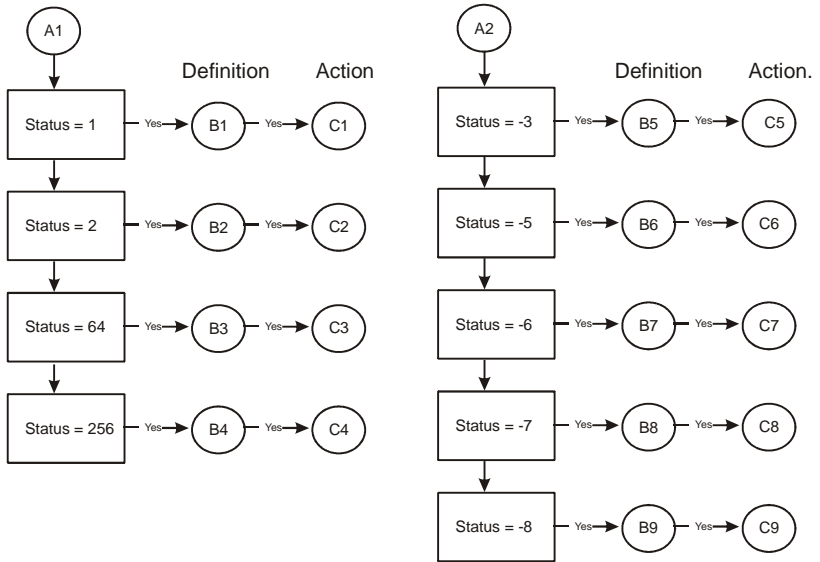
A1

Definition Action

Status = 1 Yes B1 Yes C1

Status = 2 Yes B2 Yes C2

Status = 64 Yes B3 Yes C3

Status = 256 Yes B4 Yes C4

A2

Definition Action.

Status = -3 Yes B5 Yes C5

Status = -5 Yes B6 Yes C6

Status = -6 Yes B7 Yes C7

Status = -7 Yes B8 Yes C8

Status = -8 Yes B9 Yes C9